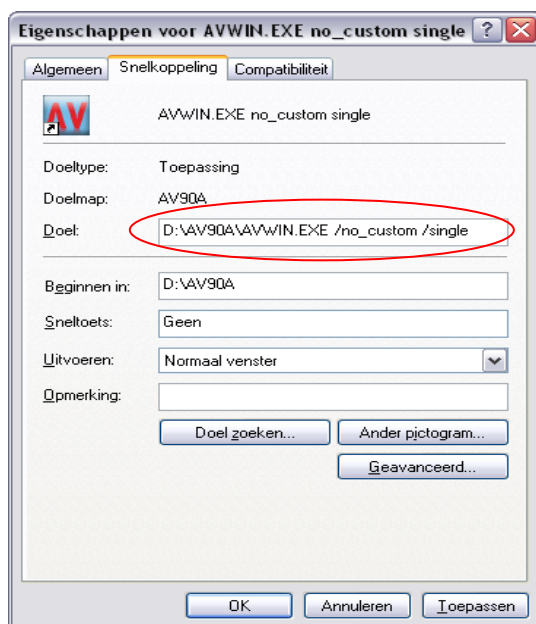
Eigenschappen voor AVWIN.EXE no_custom single ? X

Algemeen | Snelkoppeling | Compatibiliteit

AV

AVWIN.EXE no_custom single

Doeltype: Toepassing

Doelmap: AV90A

Doel: D:\AV90A\AVWIN.EXE /no_custom /single

Beginnen in: D:\AV90A

Sneltoets: Geen

Uitvoeren: Normaal venster

Opmerking:

Doel zoeken... | Ander pictogram...

Geavanceerd...

OK | Annuleren | Toepassen